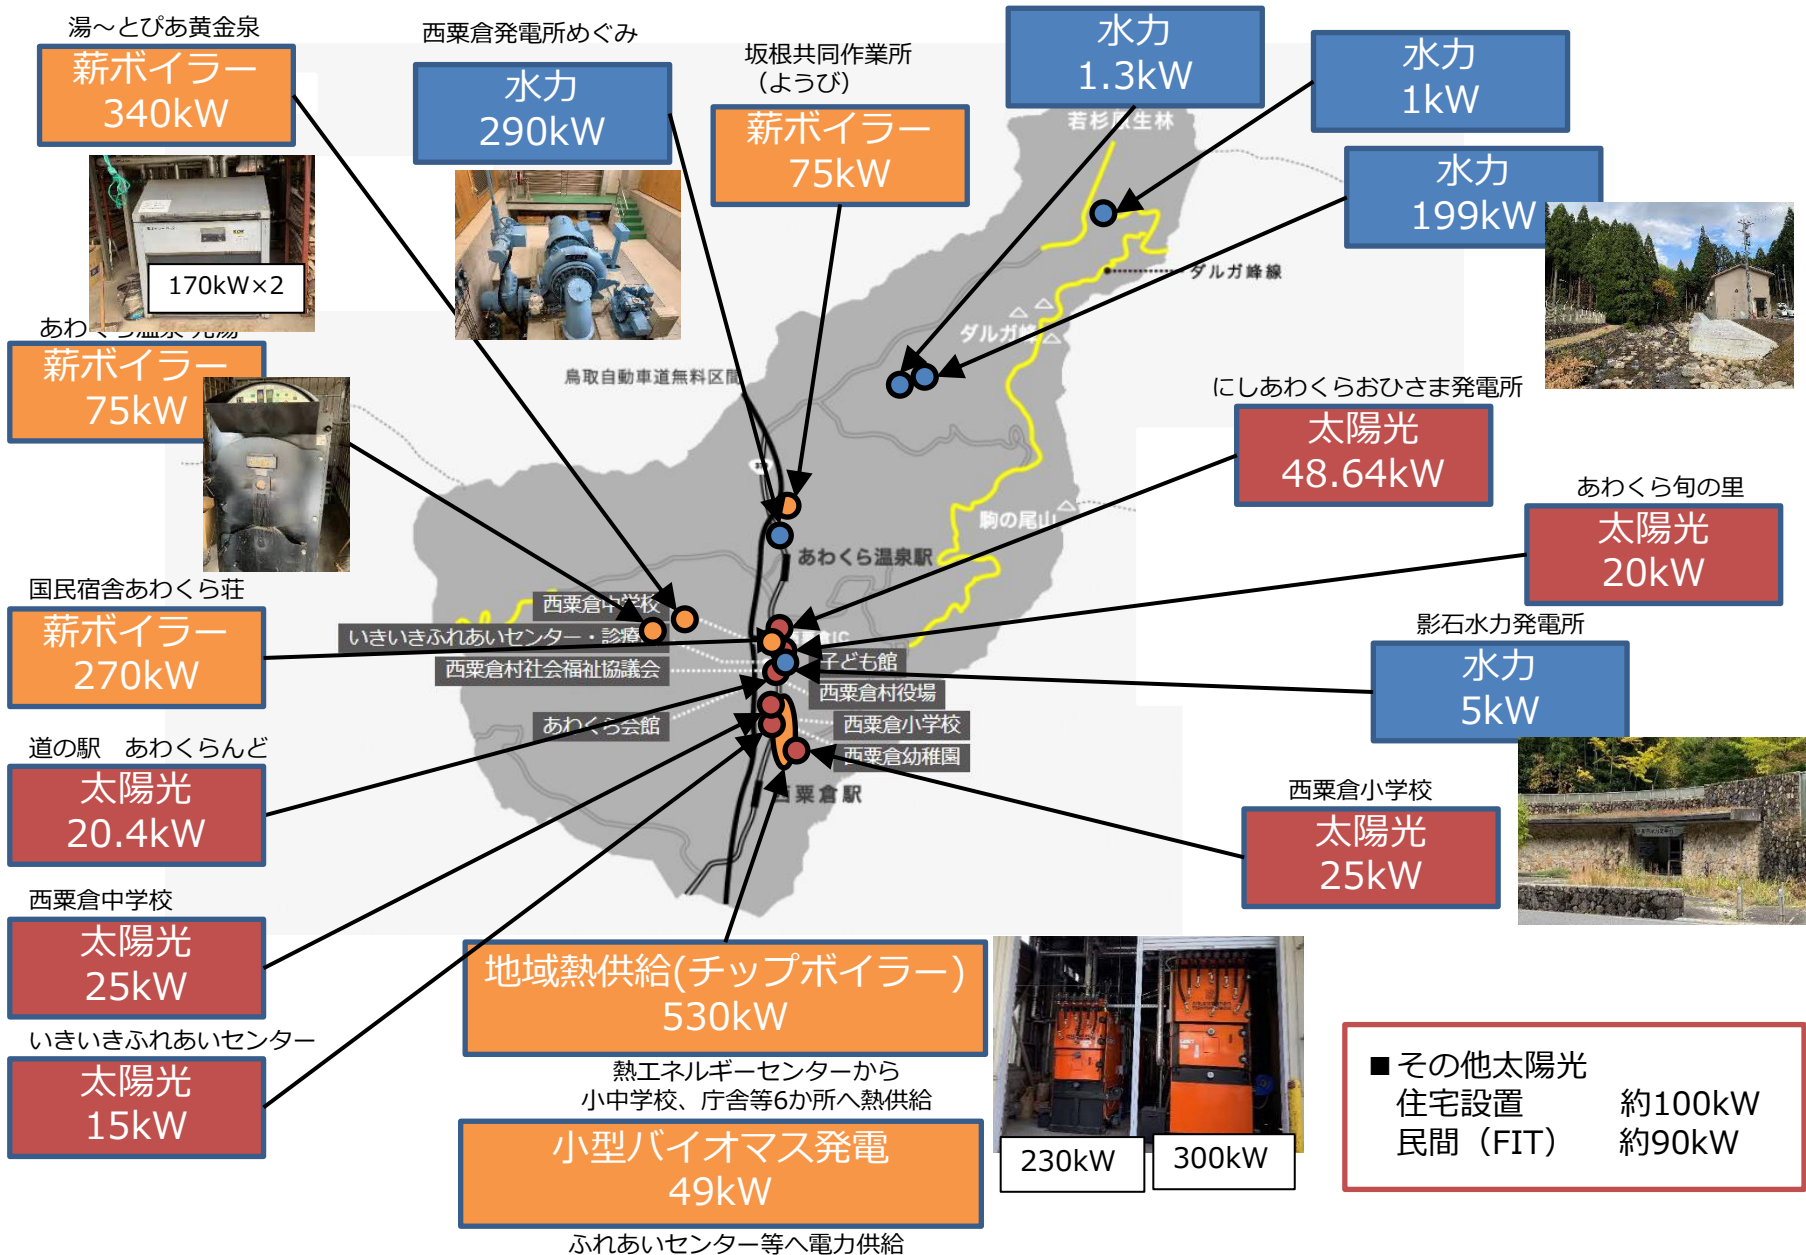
湯～とぴあ黄金泉
薪ボイラー
340kW

170kW×2

西粟倉発電所めぐみ
水力
290kW

坂根共同作業所
（ようび）
薪ボイラー
75kW

水力
1.3kW

水力
1kW

水力
199kW

若杉原生林

ダルガ峰線

ダルガ峰

あわくら温泉元湯
薪ボイラー
75kW

鳥取自動車道無料区間

にしあわくらおひさま発電所
太陽光
48.64kW

あわくら旬の里
太陽光
20kW

駒の尾山

あわくら温泉駅

国民宿舎あわくら荘
薪ボイラー
270kW

西粟倉中学校
いきいきふれあいセンター・診療所
西粟倉村社会福祉協議会
IC
子ども館
西粟倉村役場
西粟倉小学校
西粟倉幼稚園
あわくら会館
西粟倉駅

影石水力発電所
水力
5kW

道の駅　あわくらんど
太陽光
20.4kW

西粟倉小学校
太陽光
25kW

西粟倉中学校
太陽光
25kW

いきいきふれあいセンター
太陽光
15kW

地域熱供給(チップボイラー)
530kW
熱エネルギーセンターから
小中学校、庁舎等6か所へ熱供給

230kW
300kW

小型バイオマス発電
49kW
ふれあいセンター等へ電力供給

■その他太陽光
住宅設置　約100kW
民間（FIT）　約90kW